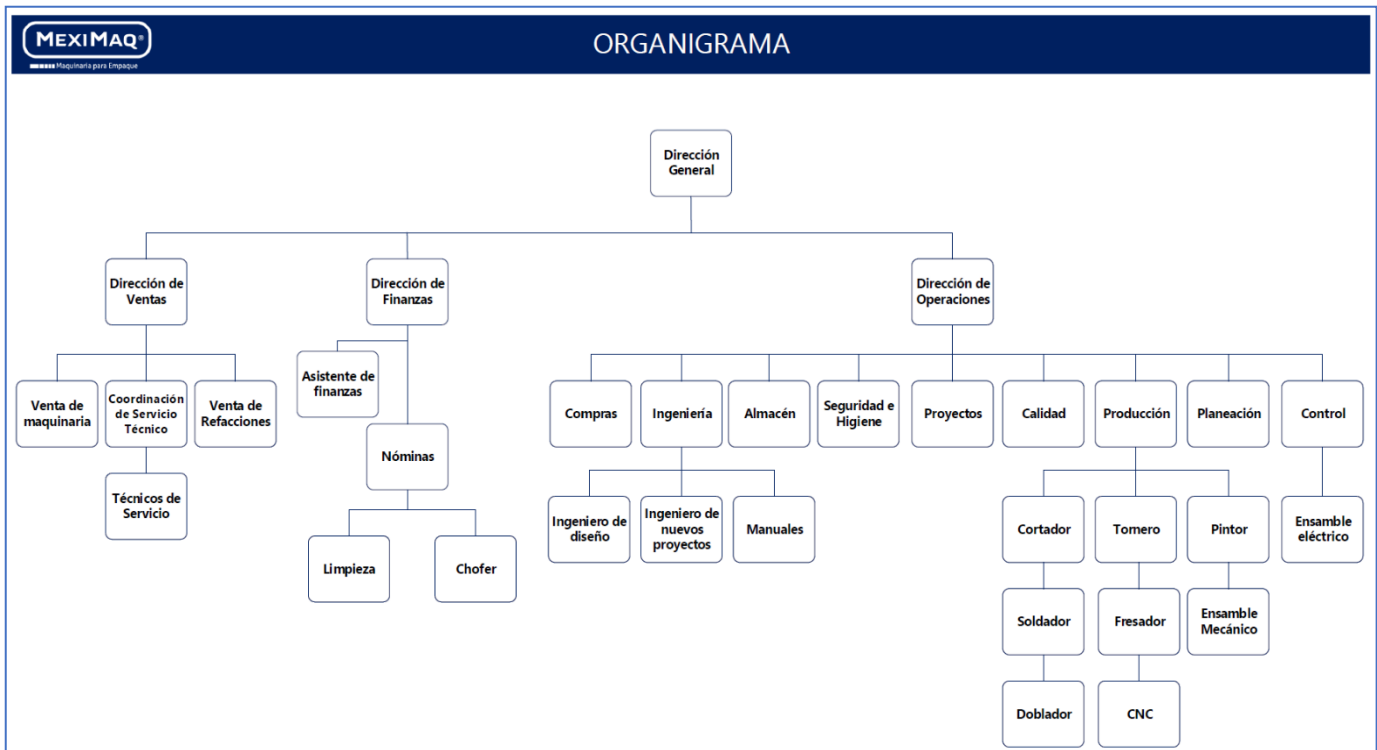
MEXIMAQ®
Maquinaria para Empaque

ORGANIGRAMA

Dirección General

Dirección de Ventas

Dirección de Finanzas

Dirección de Operaciones

Venta de maquinaria

Coordinación de Servicio Técnico

Venta de Refacciones

Técnicos de Servicio

Asistente de finanzas

Nóminas

Limpieza

Chofer

Compras

Ingeniería

Almacén

Seguridad e Higiene

Proyectos

Calidad

Producción

Planeación

Control

Ingeniero de diseño

Ingeniero de nuevos proyectos

Manuales

Cortador

Tornero

Pintor

Ensamble eléctrico

Soldador

Fresador

Ensamble Mecánico

Doblador

CNC